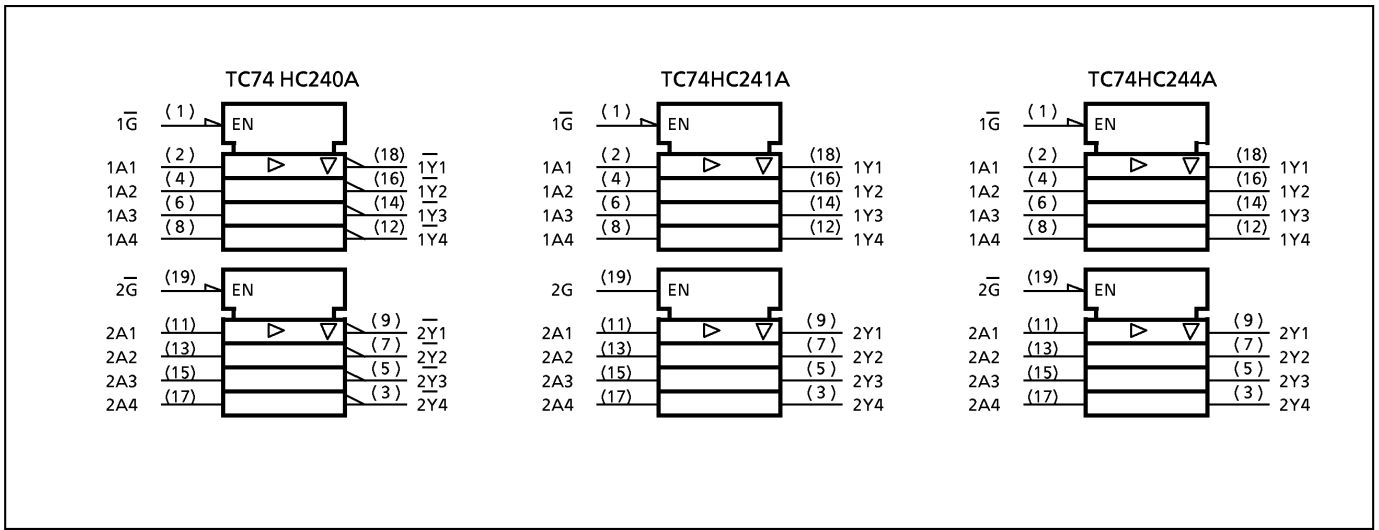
TC74 HC240A

$1\overline{G}$ (1) EN
1A1 (2) (18) $\overline{1Y1}$
1A2 (4) (16) $\overline{1Y2}$
1A3 (6) (14) $\overline{1Y3}$
1A4 (8) (12) $\overline{1Y4}$

$2\overline{G}$ (19) EN
2A1 (11) (9) $\overline{2Y1}$
2A2 (13) (7) $\overline{2Y2}$
2A3 (15) (5) $\overline{2Y3}$
2A4 (17) (3) $\overline{2Y4}$

TC74HC241A

$1\overline{G}$ (1) EN
1A1 (2) (18) 1Y1
1A2 (4) (16) 1Y2
1A3 (6) (14) 1Y3
1A4 (8) (12) 1Y4

2G (19) EN
2A1 (11) (9) 2Y1
2A2 (13) (7) 2Y2
2A3 (15) (5) 2Y3
2A4 (17) (3) 2Y4

TC74HC244A

$1\overline{G}$ (1) EN
1A1 (2) (18) 1Y1
1A2 (4) (16) 1Y2
1A3 (6) (14) 1Y3
1A4 (8) (12) 1Y4

$2\overline{G}$ (19) EN
2A1 (11) (9) 2Y1
2A2 (13) (7) 2Y2
2A3 (15) (5) 2Y3
2A4 (17) (3) 2Y4